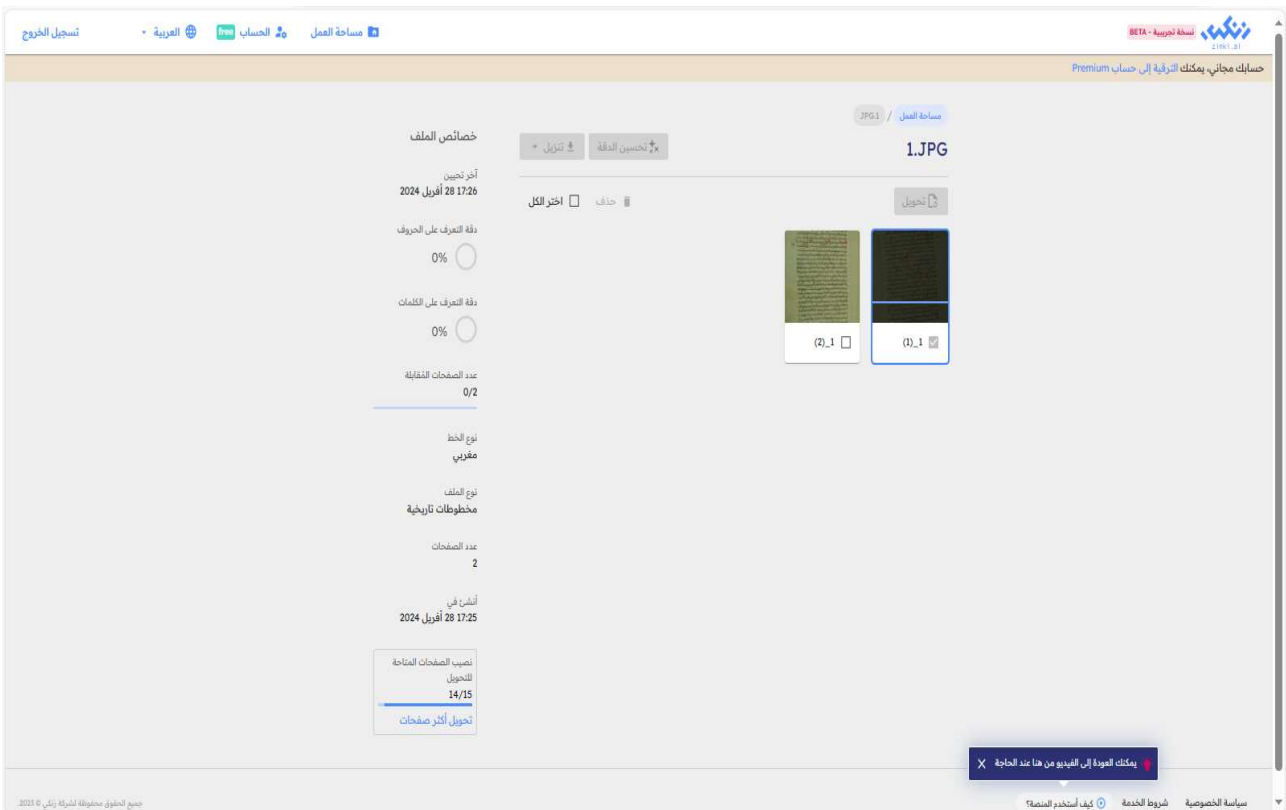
zinki.ai نسخة تجريبية - BETA

مساحة العمل الحساب free العربية تسجيل الخروج

حسابك مجاني، يمكنك الترقية إلى حساب Premium

مساحة العمل / JPG.1

1.JPG

تحسين الدقة تنزيل

تحويل

حذف اختر الكل

1_(1)

1_(2)

خصائص الملف

آخر تحيين
28 أفريل 2024 17:26

دقة التعرف على الحروف
0%

دقة التعرف على الكلمات
0%

عدد الصفحات المقابلة
0/2

نوع الخط
مغربي

نوع الملف
مخطوطات تاريخية

عدد الصفحات
2

أنشئ في
28 أفريل 2024 17:25

نصيب الصفحات المتاحة للتحويل
14/15
تحويل أكثر صفحات

يمكنك العودة إلى الفيديو من هنا عند الحاجة X

سياسة الخصوصية شروط الخدمة كيف أستخدم المنصة؟

جميع الحقوق محفوظة لشركة زنكي © 2025